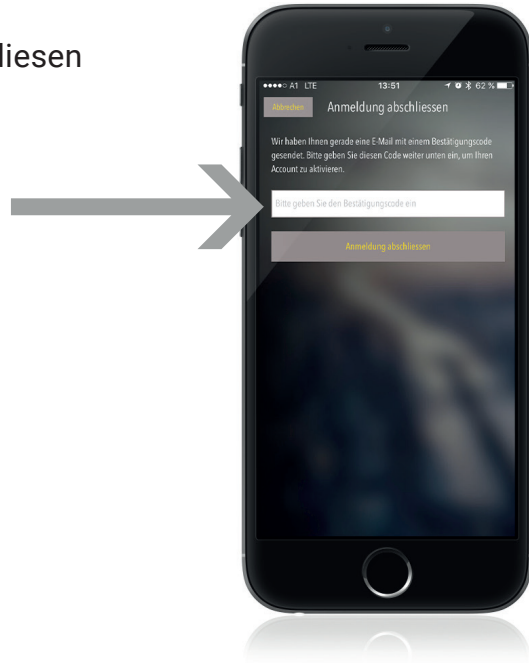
liesen

●●●●○ A1 LTE 13:51 62 %

Abbrechen Anmeldung abschliessen

Wir haben Ihnen gerade eine E-Mail mit einem Bestätigungscode gesendet. Bitte geben Sie diesen Code weiter unten ein, um Ihren Account zu aktivieren.

Bitte geben Sie den Bestätigungscode ein

Anmeldung abschliessen